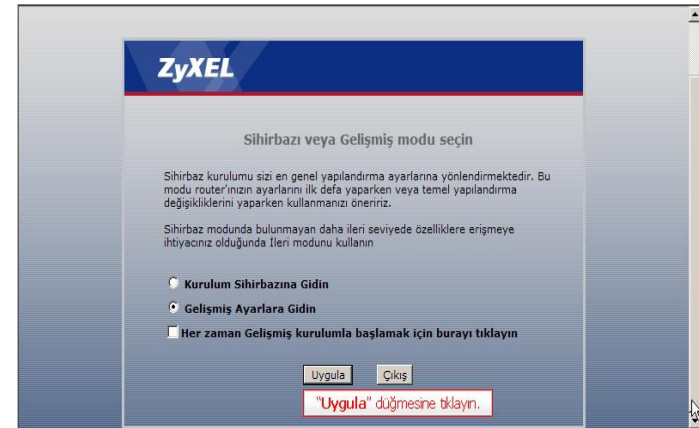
ZyXEL

Sihirbazı veya Gelişmiş modu seçin

Sihirbaz kurulumu sizi en genel yapılandırma ayarlarına yönlendirmektedir. Bu modu router'ınızın ayarlarını ilk defa yaparken veya temel yapılandırma değişikliklerini yaparken kullanmanızı öneririz.

Sihirbaz modunda bulunmayan daha ileri seviyede özelliklere erişmeye ihtiyacınız olduğunda İleri modunu kullanın

Kurulum Sihirbazına Gidin

Gelişmiş Ayarlara Gidin

Her zaman Gelişmiş kurulumla başlamak için burayı tıklayın

Uygula Çıkış

"Uygula" düğmesine tıklayın.